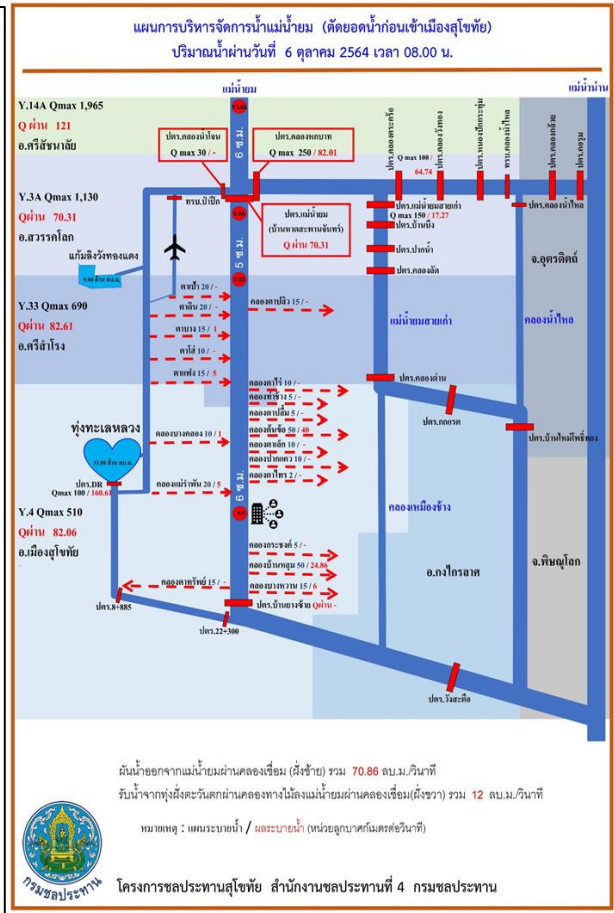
แผนการบริหารจัดการน้ำแม่น้ำยม (ตัดยอดน้ำก่อนเข้าเมืองสุโขทัย)
ปริมาณน้ำผ่านวันที่ 6 ตุลาคม 2564 เวลา 08.00 น.

แม่น้ำยม

แม่น้ำน่าน

Y.14A Qmax 1,965
Q ผ่าน 121
อ.ศรีสัชนาลัย

Y.3A Qmax 1,130
Qผ่าน 70.31
อ.สวรรคโลก

Y.33 Qmax 690
Qผ่าน 82.61
อ.ศรีสำโรง

Y.4 Qmax 510
Qผ่าน 82.06
อ.เมืองสุโขทัย

ปตร.คลองน้ำโจน
Q max 30 / -

ปตร.คลองหกบาท
Q max 250 / 82.01

ปตร.แม่น้ำยม
(บ้านหาดสะพานจันทร์)
Q ผ่าน 70.31

ทรบ.ป้าปึก

แก้มลิงวังทองแดง
9.90 ล้าน ลบ.ม.

6 ซ.ม.
5 ซ.ม.
6 ซ.ม.

ปตร.คลองพระขลัง
ปตร.คลองวังทอง
ปตร.หนองปลากระทุ่ม
ทรบ.คลองน้ำไหล
ปตร.คลองกล้วย
ปตร.คลองรูม
Q max 100 /
64.74
ปตร.แม่น้ำยมสายเก่า
Q max 150 / 17.27
ปตร.บ้านบึง
ปตร.ปากน้ำ
ปตร.คลองลัด
ปตร.คลองน้ำไหล

จ.อุตรดิตถ์

ตาเป๋า 20 / -
คลองตาปลิว 15 / -
ตาลิน 20 / -
คานาง 15 / 1
ตาโล่ 10 / -
ตาเฟง 15 / 5

แม่น้ำยมสายเก่า
คลองน้ำไหล

ปตร.คลองด่าน
คลองยางไร่ 10 / -
คลองท่าช้าง 5 / -
คลองบางเข็ม 5 / -
คลองตันข้อ 50 / 40
คลองสาลิก 10 / -
คลองปากแคว 10 / -
คลองท่าโค 2 / -

ทุ่งทะเลหลวง
33.98 ล้าน ลบ.ม.

คลองบางคลอง 10 / 1

ปตร.ถกแรต
ปตร.บ้านใหม่สิทธิ์ทอง

ปตร.DR
Qmax 100 / 160.61
คลองแม่รำพัน 20 / 5

คลองเหมืองช้าง

คลองกระชงค์ 5 / -
คลองบ้านหลุม 50 / 24.86
คลองบางหว้า 15 / 6

อ.กงไกรลาศ

จ.พิษณุโลก

คลองคางทัยย์ 15 / -
ปตร.8+885
ปตร.บ้านยางซ้าย Qผ่าน -
ปตร.22+300
ปตร.วังสะคือ

ผันน้ำออกจากแม่น้ำยมผ่านคลองเชื่อม (ฝั่งซ้าย) รวม 70.86 ลบ.ม./วินาที
รับน้ำจากทุ่งฝั่งตะวันตกผ่านคลองทางไม่ลงแม่น้ำยมผ่านคลองเชื่อม(ฝั่งขวา) รวม 12 ลบ.ม./วินาที

หมายเหตุ : แผนระบายน้ำ / ผลระบายน้ำ (หน่วยลูกบาศก์เมตรต่อวินาที)

กรมชลประทาน

โครงการชลประทานสุโขทัย สำนักงานชลประทานที่ 4 กรมชลประทาน